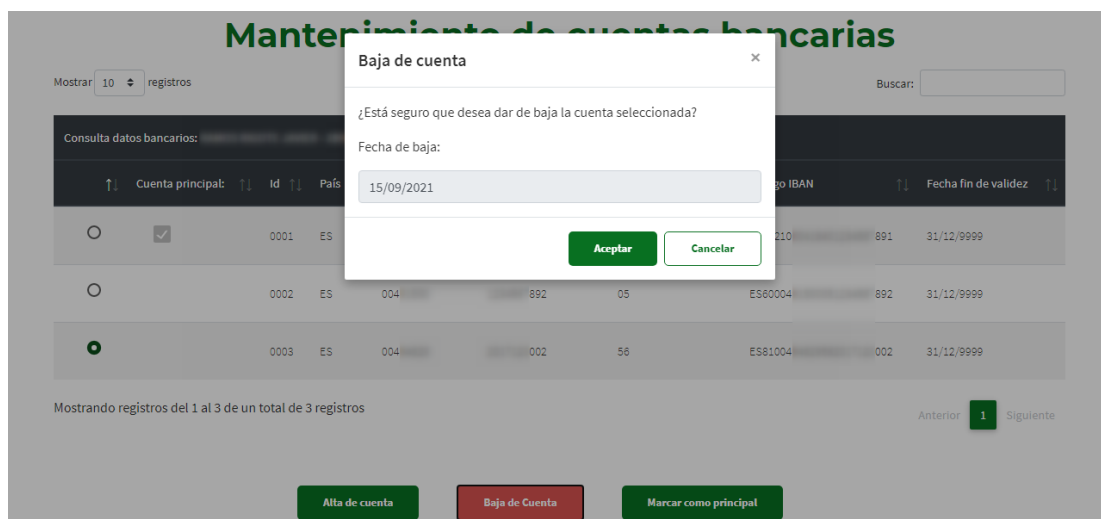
Manten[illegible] bancarias

Mostrar 10 registros

Buscar:

Consulta datos bancarios: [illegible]

| | Cuenta principal: | Id | País | | | | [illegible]go IBAN | Fecha fin de validez |
|---|---|---|---|---|---|---|---|---|
| | | 0001 | ES | | | | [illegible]210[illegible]891 | 31/12/9999 |
| | | 0002 | ES | 004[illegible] | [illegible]892 | 05 | ES60004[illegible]892 | 31/12/9999 |
| | | 0003 | ES | 004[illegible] | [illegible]002 | 56 | ES81004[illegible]002 | 31/12/9999 |

Mostrando registros del 1 al 3 de un total de 3 registros

Anterior 1 Siguiente

Alta de cuenta Baja de Cuenta Marcar como principal

Baja de cuenta ×

¿Está seguro que desea dar de baja la cuenta seleccionada?

Fecha de baja:

15/09/2021

Aceptar Cancelar